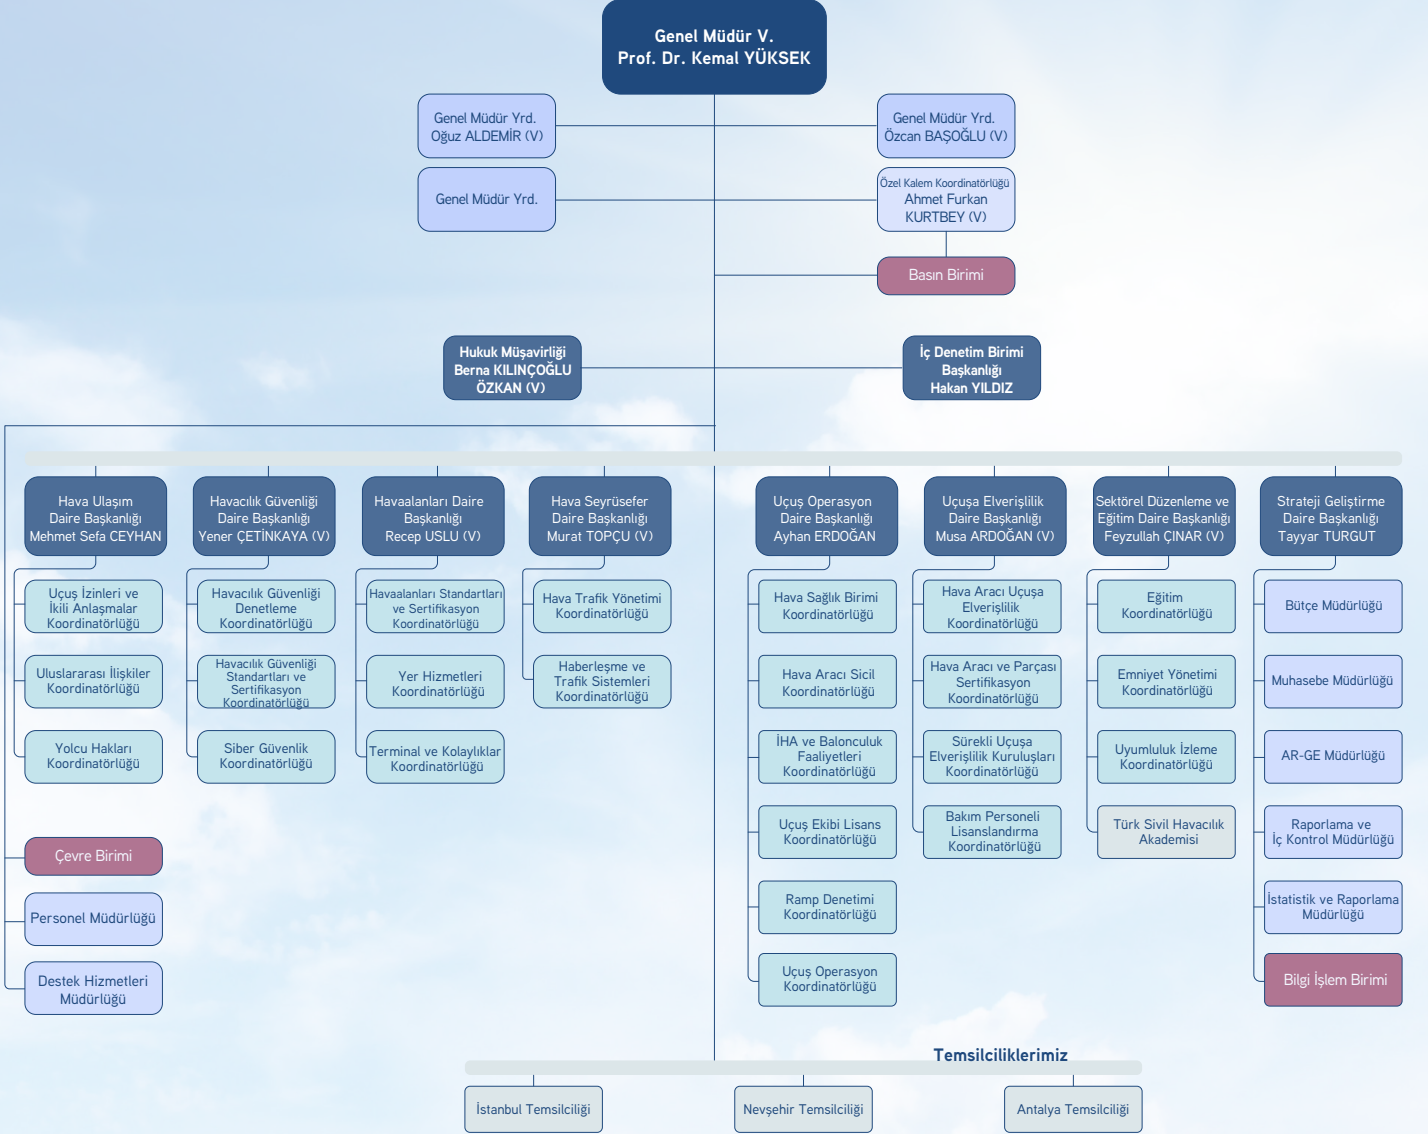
Genel Müdür V.
Prof. Dr. Kemal YÜKSEK

Genel Müdür Yrd.
Oğuz ALDEMİR (V)

Genel Müdür Yrd.
Özcan BAŞOĞLU (V)

Genel Müdür Yrd.

Özel Kalem Koordinatörlüğü
Ahmet Furkan KURTBEY (V)

Basın Birimi

Hukuk Müşavirliği
Berna KILINÇOĞLU ÖZKAN (V)

İç Denetim Birimi Başkanlığı
Hakan YILDIZ

Hava Ulaşım Daire Başkanlığı
Mehmet Sefa CEYHAN

Uçuş İzinleri ve İkili Anlaşmalar Koordinatörlüğü

Uluslararası İlişkiler Koordinatörlüğü

Yolcu Hakları Koordinatörlüğü

Havacılık Güvenliği Daire Başkanlığı
Yener ÇETİNKAYA (V)

Havacılık Güvenliği Denetleme Koordinatörlüğü

Havacılık Güvenliği Standartları ve Sertifikasyon Koordinatörlüğü

Siber Güvenlik Koordinatörlüğü

Havaalanları Daire Başkanlığı
Recep USLU (V)

Havaalanları Standartları ve Sertifikasyon Koordinatörlüğü

Yer Hizmetleri Koordinatörlüğü

Terminal ve Kolaylıklar Koordinatörlüğü

Hava Seyrüsefer Daire Başkanlığı
Murat TOPÇU (V)

Hava Trafik Yönetimi Koordinatörlüğü

Haberleşme ve Trafik Sistemleri Koordinatörlüğü

Uçuş Operasyon Daire Başkanlığı
Ayhan ERDOĞAN

Hava Sağlık Birimi Koordinatörlüğü

Hava Aracı Sicil Koordinatörlüğü

İHA ve Balonculuk Faaliyetleri Koordinatörlüğü

Uçuş Ekibi Lisans Koordinatörlüğü

Ramp Denetimi Koordinatörlüğü

Uçuş Operasyon Koordinatörlüğü

Uçuşa Elverişlilik Daire Başkanlığı
Musa ARDOĞAN (V)

Hava Aracı Uçuşa Elverişlik Koordinatörlüğü

Hava Aracı ve Parçası Sertifikasyon Koordinatörlüğü

Sürekli Uçuşa Elverişlilik Kuruluşları Koordinatörlüğü

Bakım Personeli Lisanslandırma Koordinatörlüğü

Sektörel Düzenleme ve Eğitim Daire Başkanlığı
Feyzullah ÇINAR (V)

Eğitim Koordinatörlüğü

Emniyet Yönetimi Koordinatörlüğü

Uyumluluk İzleme Koordinatörlüğü

Türk Sivil Havacılık Akademisi

Strateji Geliştirme Daire Başkanlığı
Tayyar TURGUT

Bütçe Müdürlüğü

Muhasebe Müdürlüğü

AR-GE Müdürlüğü

Raporlama ve İç Kontrol Müdürlüğü

İstatistik ve Raporlama Müdürlüğü

Bilgi İşlem Birimi

Çevre Birimi

Personel Müdürlüğü

Destek Hizmetleri Müdürlüğü

Temsilciliklerimiz

İstanbul Temsilciliği

Nevşehir Temsilciliği

Antalya Temsilciliği